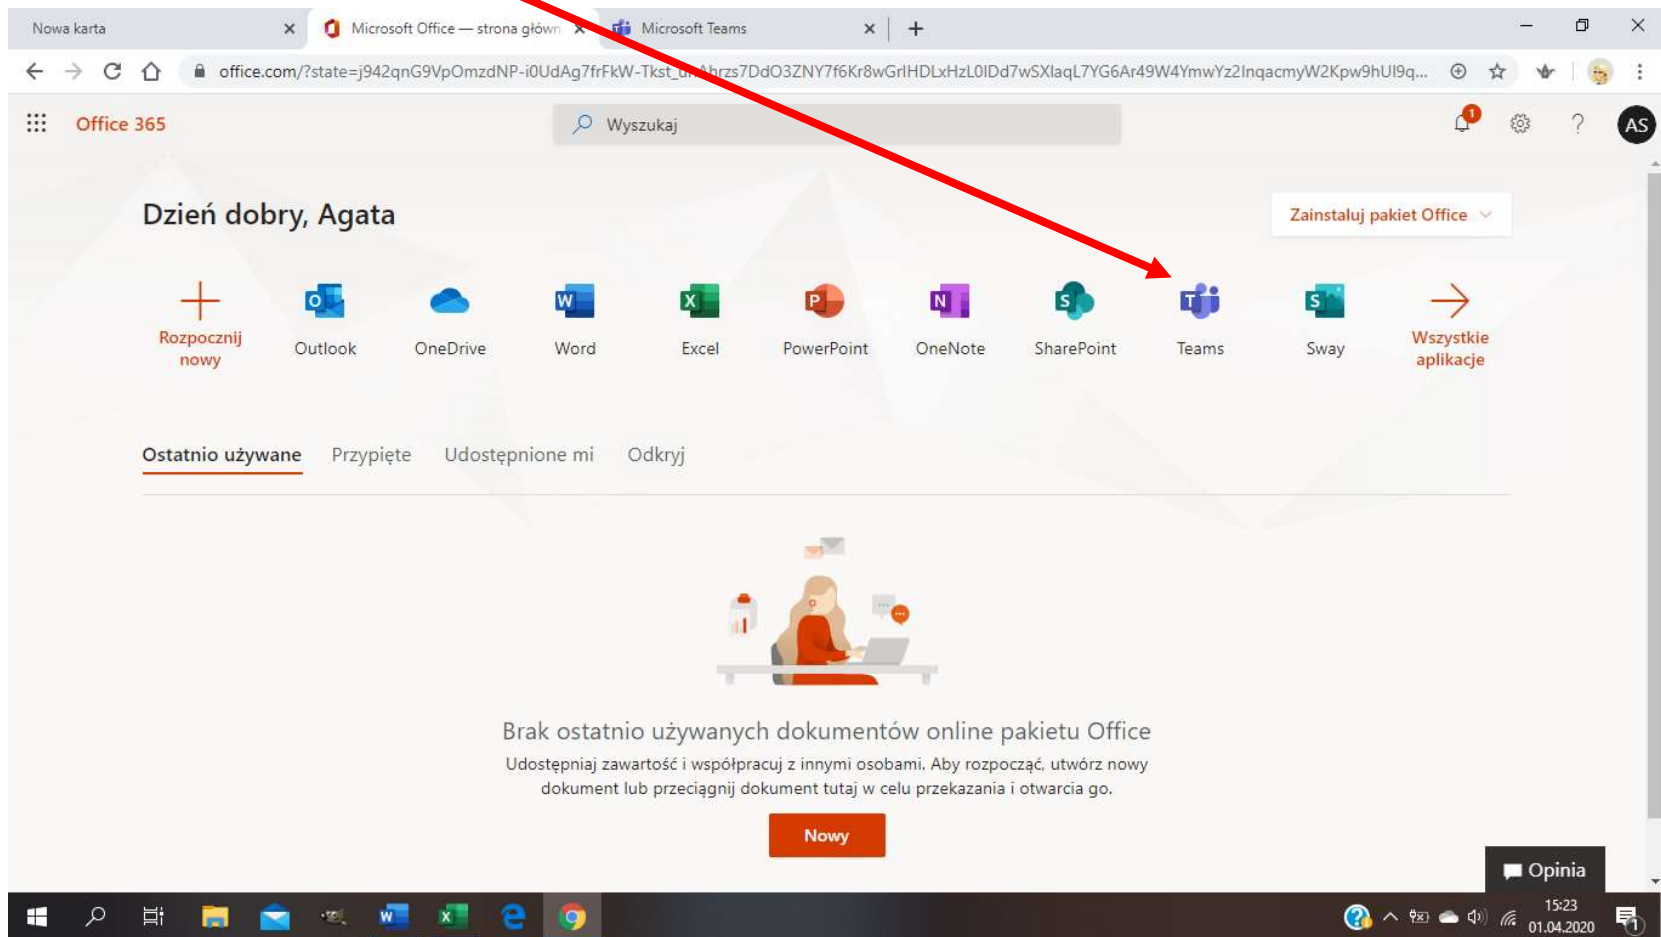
Nowa karta ×
Microsoft Office — strona główn ×
Microsoft Teams ×
+

office.com/?state=j942qnG9VpOmzdNP-i0UdAg7frFkW-Tkst_u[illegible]hrzs7DdO3ZNY7f6Kr8wGrlHDLxHzL0IDd7wSXlaqL7YG6Ar49W4YmwYz2lnqacmyW2Kpw9hUl9q...

Office 365
Wyszukaj
1
AS

Dzień dobry, Agata
Zainstaluj pakiet Office

Rozpocznij nowy
Outlook
OneDrive
Word
Excel
PowerPoint
OneNote
SharePoint
Teams
Sway
Wszystkie aplikacje

Ostatnio używane
Przypięte
Udostępnione mi
Odkryj

Brak ostatnio używanych dokumentów online pakietu Office
Udostępniaj zawartość i współpracuj z innymi osobami. Aby rozpocząć, utwórz nowy dokument lub przeciągnij dokument tutaj w celu przekazania i otwarcia go.

Nowy

Opinia

15:23
01.04.2020